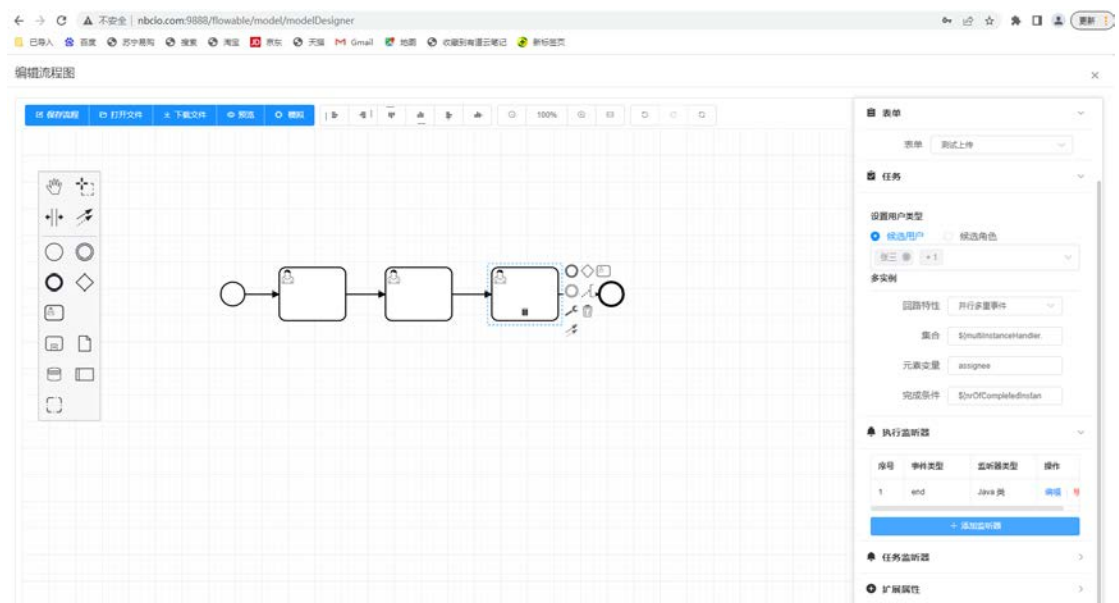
不安全 | nbcio.com:9888/flowable/model/modelDesigner

已导入 百度 苏宁易购 搜索 淘宝 京东 天猫 Gmail 地图 收藏到有道云笔记 新标签页

更新

编辑流程图

保存流程 打开文件 下载文件 预览 模拟

100%

表单

表单 测试上传

任务

设置用户类型

候选用户 候选角色

张三 +1

多实例

回路特性 并行多重事件

集合 ${multiInstanceHandler.

元素变量 assignee

完成条件 ${nrOfCompletedInstan

执行监听器

| 序号 | 事件类型 | 监听器类型 | 操作 |
|---|---|---|---|
| 1 | end | Java 类 | 编辑 |

+ 添加监听器

任务监听器

扩展属性